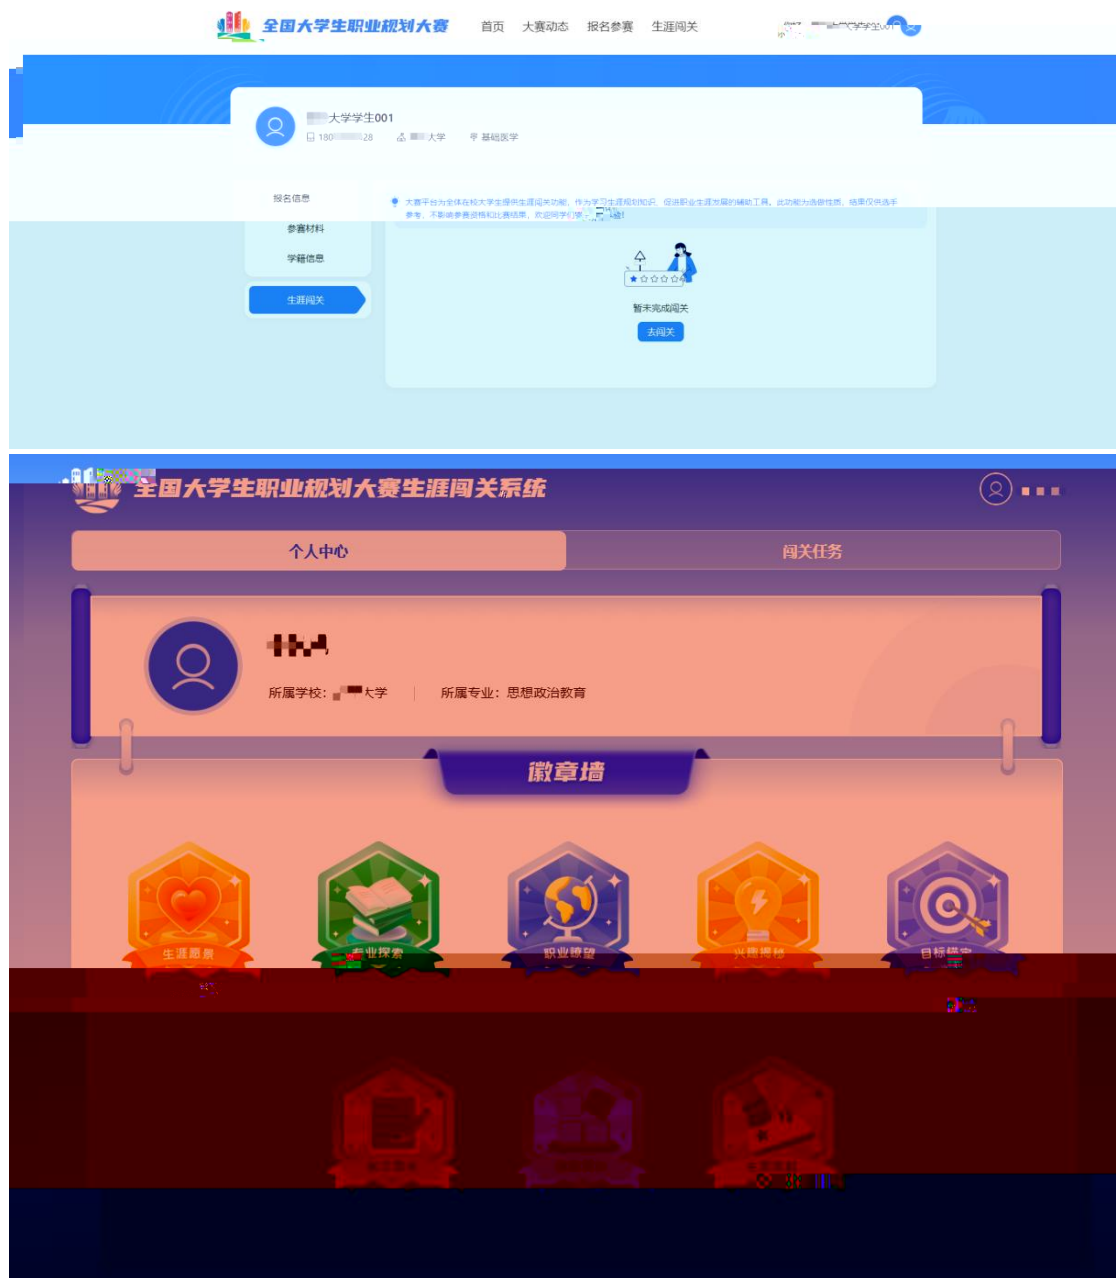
全国大学生职业规划大赛 首页 大赛动态 报名参赛 生涯闯关 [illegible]

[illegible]大学学生001
180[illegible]28 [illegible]大学 基础医学

报名信息
参赛材料
学籍信息
生涯闯关

大赛平台为全体在校大学生提供生涯闯关功能，作为学习生涯规划知识、促进职业生涯发展的辅助工具。此功能为选做性质，结果仅供选手参考，不影响参赛资格和比赛结果，欢迎同学们参与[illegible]

暂未完成闯关
去闯关

全国大学生职业规划大赛生涯闯关系统

个人中心 闯关任务

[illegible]
所属学校：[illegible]大学 | 所属专业：思想政治教育

徽章墙

生涯愿景 专业探索 职业瞭望 兴趣揭秘 目标锁定

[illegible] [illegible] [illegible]